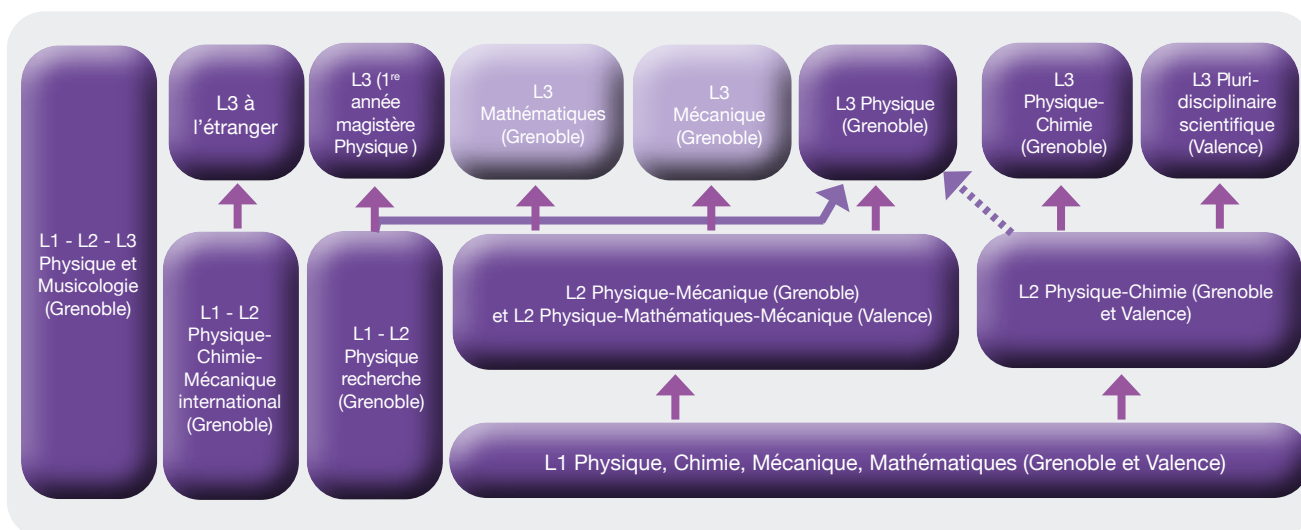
L1 - L2 - L3 Physique et Musicologie (Grenoble)

L3 à l'étranger

L3 ($1^{re}$ année magistère Physique )

L3 Mathématiques (Grenoble)

L3 Mécanique (Grenoble)

L3 Physique (Grenoble)

L3 Physique-Chimie (Grenoble)

L3 Pluri-disciplinaire scientifique (Valence)

L1 - L2 Physique-Chimie-Mécanique international (Grenoble)

L1 - L2 Physique recherche (Grenoble)

L2 Physique-Mécanique (Grenoble) et L2 Physique-Mathématiques-Mécanique (Valence)

L2 Physique-Chimie (Grenoble et Valence)

L1 Physique, Chimie, Mécanique, Mathématiques (Grenoble et Valence)